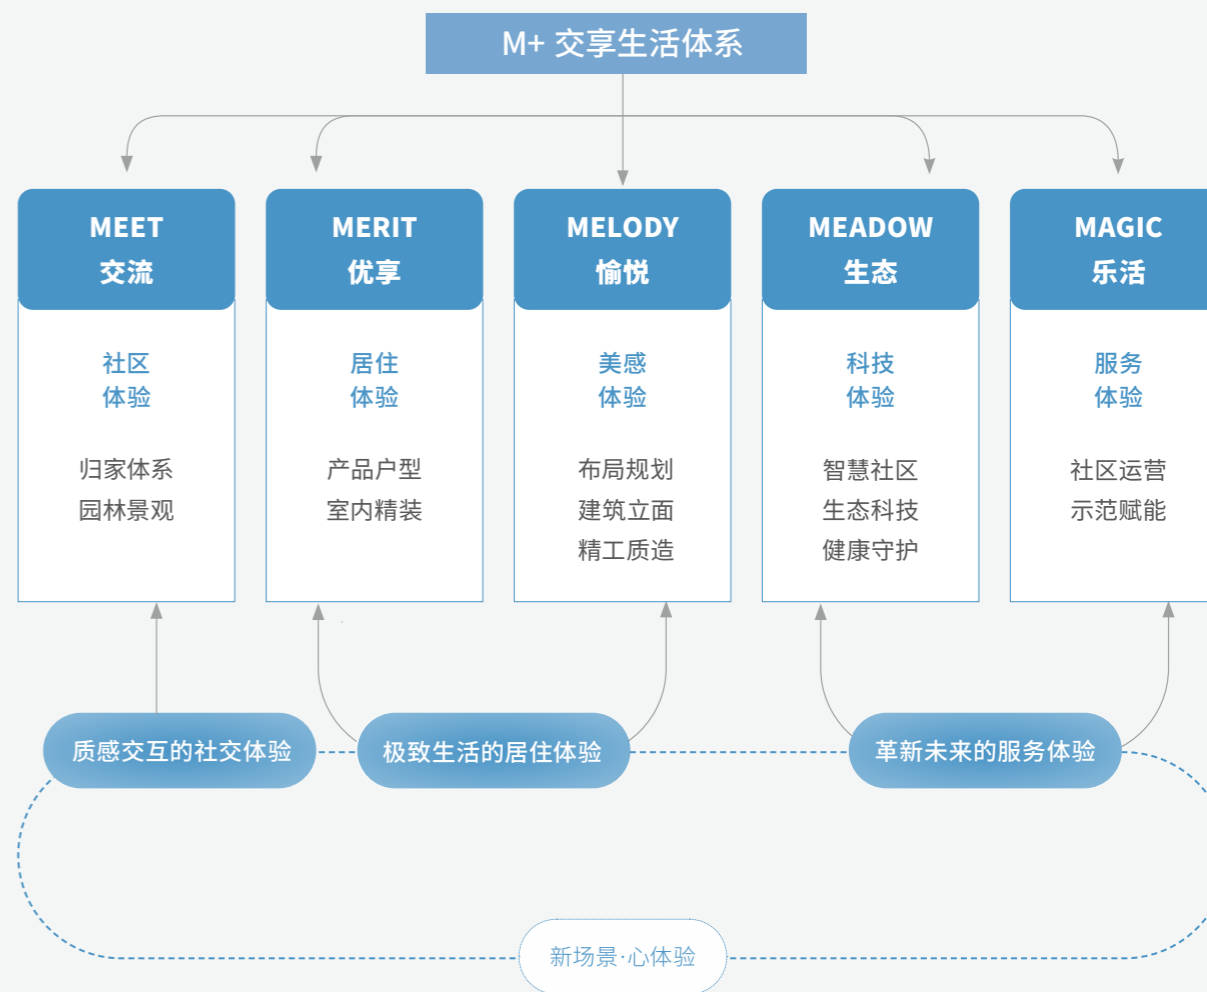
M+ 交享生活体系

MEET
交流

社区
体验

归家体系
园林景观

MERIT
优享

居住
体验

产品户型
室内精装

MELODY
愉悦

美感
体验

布局规划
建筑立面
精工质造

MEADOW
生态

科技
体验

智慧社区
生态科技
健康守护

MAGIC
乐活

服务
体验

社区运营
示范赋能

质感交互的社交体验

极致生活的居住体验

革新未来的服务体验

新场景·心体验